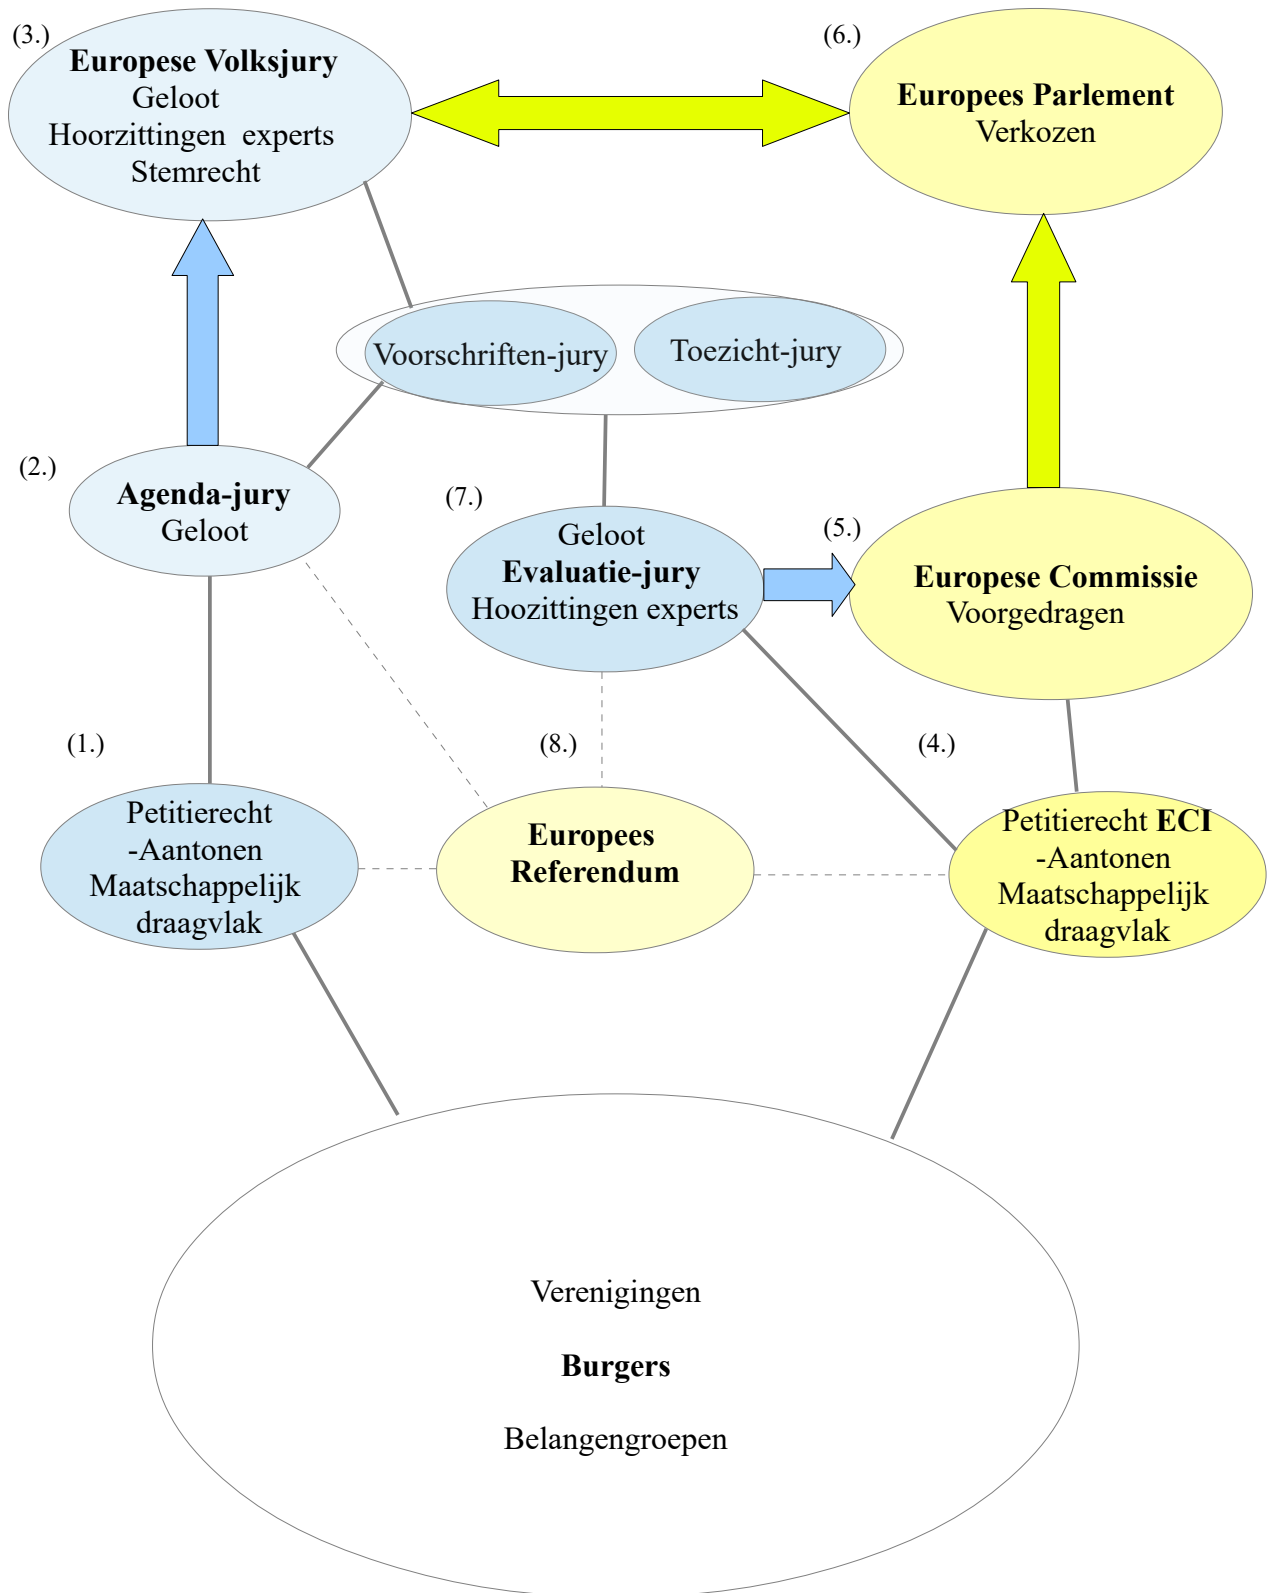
(3.)
**Europese Volksjury**
Geloot
Hoorzittingen experts
Stemrecht

(6.)
**Europees Parlement**
Verkozen

Voorschriften-jury
Toezicht-jury

(2.)
**Agenda-jury**
Geloot

(7.)
Geloot
**Evaluatie-jury**
Hoozittingen experts

(5.)
**Europese Commissie**
Voorgedragen

(1.)

(8.)

(4.)

Petitierecht
-Aantonen
Maatschappelijk
draagvlak

**Europees Referendum**

Petitierecht **ECI**
-Aantonen
Maatschappelijk
draagvlak

Verenigingen

**Burgers**

Belangengroepen